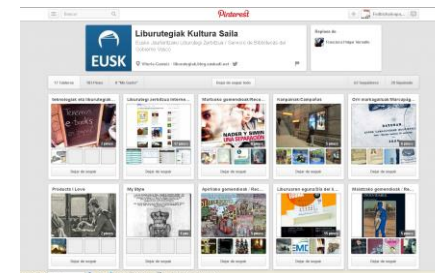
Buscar

Pinterest

Liburutegiak Kultura Saila

EUSK

Dejar de seguir

Dejar de seguir

Dejar de seguir

Nabigatzaile eta liburutegiak

Liburutegi Jantokiko Interne...

Mediateka gomendioak | Recu...

Irakurtzen-Campañas

Ortz mediagunean liburutegik...

NADIE Y SIN UNA SEPARACIÓN

e-books

Products I Love

My Style

Ipuinak gomendioak | Rec...

Liburutegien egunkilda lan li...

Mediateka gomendioak | Rec...

Dejar de seguir

Dejar de seguir

Dejar de seguir

Dejar de seguir

Dejar de seguir

Dejar de seguir